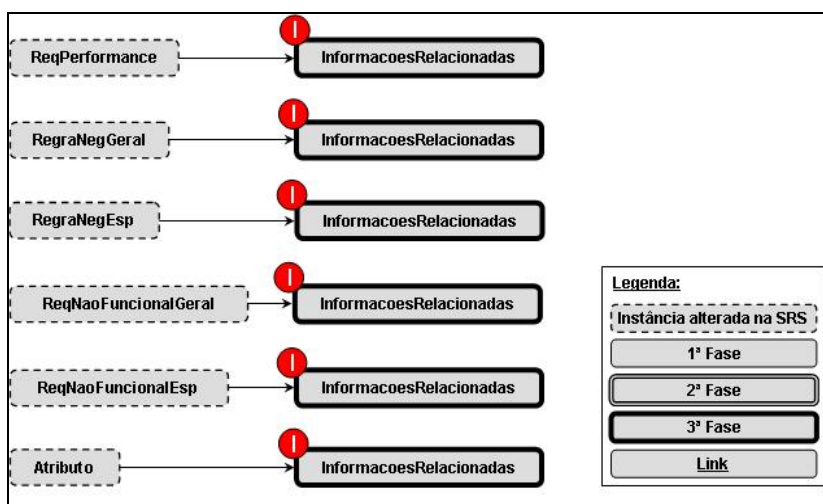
ReqPerformance
I
InformacoesRelacionadas

RegraNegGeral
I
InformacoesRelacionadas

RegraNegEsp
I
InformacoesRelacionadas

ReqNaoFuncionalGeral
I
InformacoesRelacionadas

ReqNaoFuncionalEsp
I
InformacoesRelacionadas

Atributo
I
InformacoesRelacionadas

Legenda:
Instância alterada na SRS
1ª Fase
2ª Fase
3ª Fase
Link